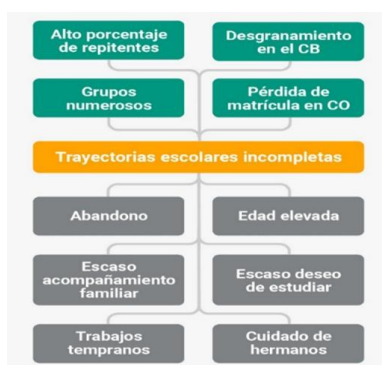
Alto porcentaje de repitentes

Desgranamiento en el CB

Grupos numerosos

Pérdida de matrícula en CO

Trayectorias escolares incompletas

Abandono

Edad elevada

Escaso acompañamiento familiar

Escaso deseo de estudiar

Trabajos tempranos

Cuidado de hermanos